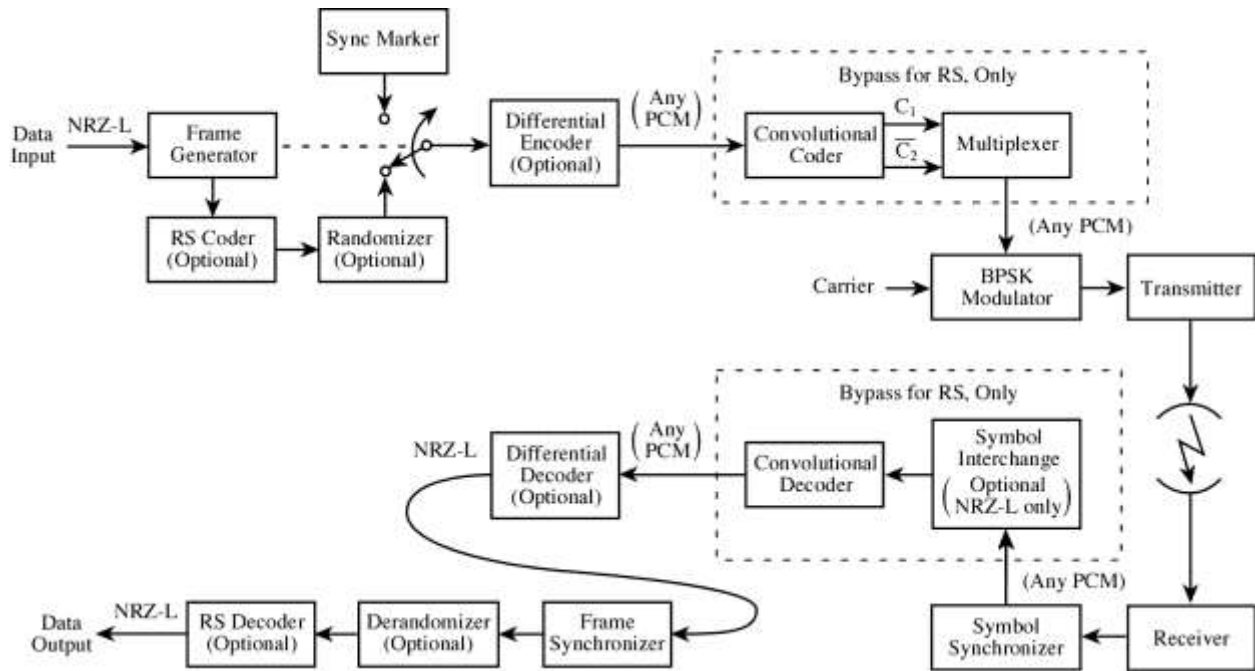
Sync Marker

Data Input

NRZ-L

Frame Generator

RS Coder (Optional)

Randomizer (Optional)

Differential Encoder (Optional)

(Any PCM)

Bypass for RS, Only

Convolutional Coder

$C_1$

$\overline{C_2}$

Multiplexer

(Any PCM)

Carrier

BPSK Modulator

Transmitter

Bypass for RS, Only

NRZ-L

Differential Decoder (Optional)

(Any PCM)

Convolutional Decoder

Symbol Interchange (Optional NRZ-L only)

(Any PCM)

Data Output

NRZ-L

RS Decoder (Optional)

Derandomizer (Optional)

Frame Synchronizer

Symbol Synchronizer

Receiver